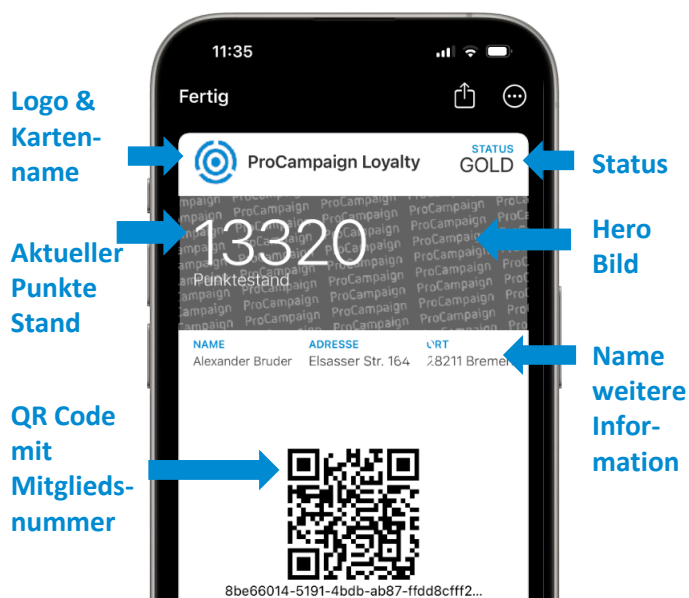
Logo & Kartenname

Aktueller Punkte Stand

QR Code mit Mitgliedsnummer

11:35

Fertig

ProCampaign Loyalty

STATUS
GOLD

13320
Punktestand

| NAME | ADRESSE | ORT |
|---|---|---|
| Alexander Bruder | Elsasser Str. 164 | 28211 Bremen |

8be66014-5191-4bdb-ab87-ffdd8cfff2...

Status

Hero Bild

Name weitere Information